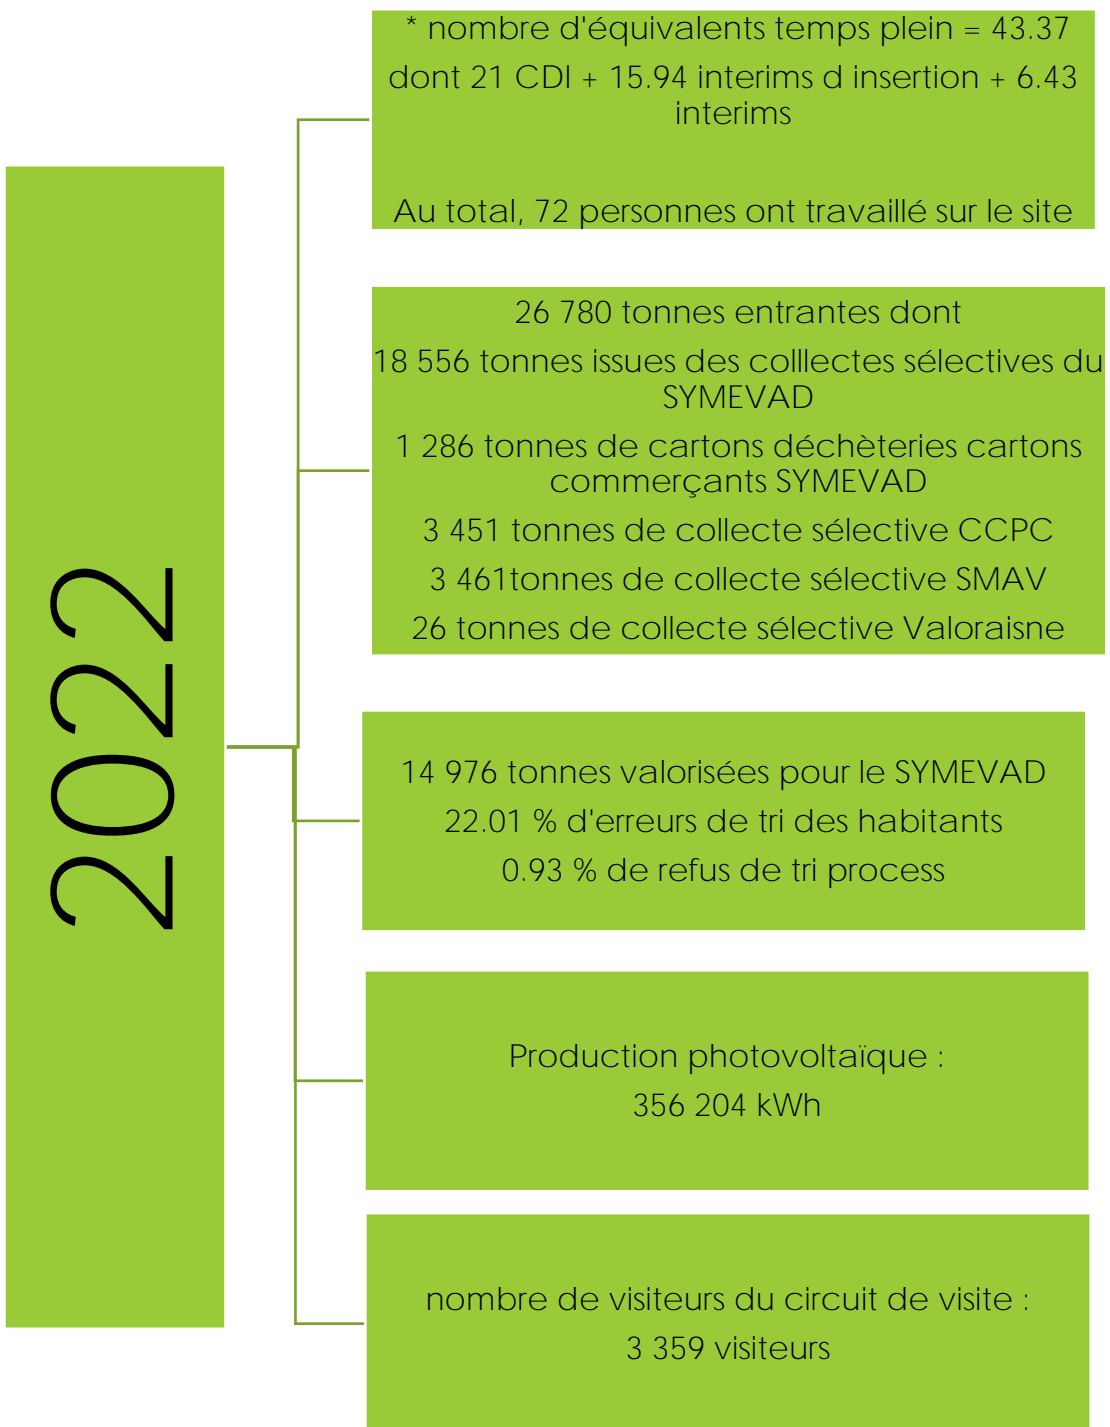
2022

* nombre d'équivalents temps plein = 43.37
dont 21 CDI + 15.94 interims d insertion + 6.43 interims

Au total, 72 personnes ont travaillé sur le site

26 780 tonnes entrantes dont
18 556 tonnes issues des colllectes sélectives du SYMEVAD
1 286 tonnes de cartons déchèteries cartons commerçants SYMEVAD
3 451 tonnes de collecte sélective CCPC
3 461tonnes de collecte sélective SMAV
26 tonnes de collecte sélective Valoraisne

14 976 tonnes valorisées pour le SYMEVAD
22.01 % d'erreurs de tri des habitants
0.93 % de refus de tri process

Production photovoltaïque :
356 204 kWh

nombre de visiteurs du circuit de visite :
3 359 visiteurs